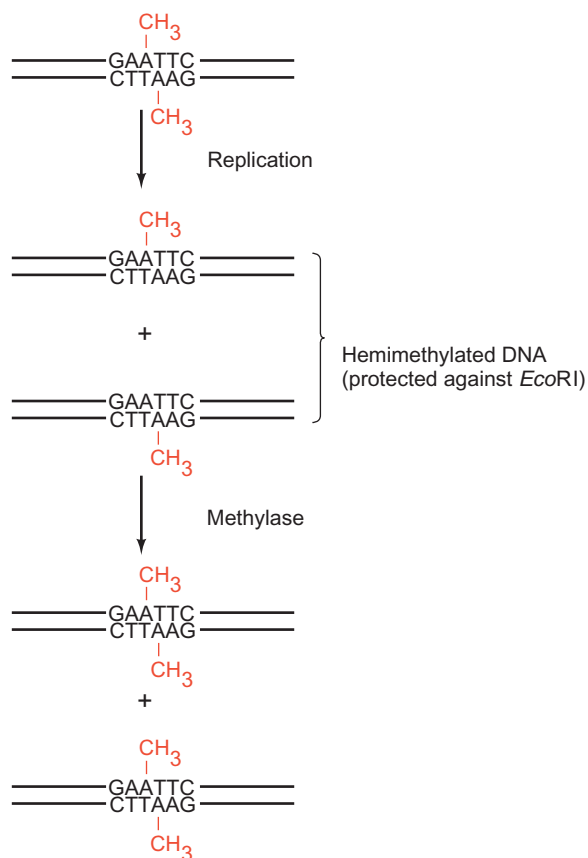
$CH_3$
GAATTC
CTTAAG
$CH_3$

Replication

$CH_3$
GAATTC
CTTAAG

+

GAATTC
CTTAAG
$CH_3$

Hemimethylated DNA (protected against *Eco*RI)

Methylase

$CH_3$
GAATTC
CTTAAG
$CH_3$

+

$CH_3$
GAATTC
CTTAAG
$CH_3$